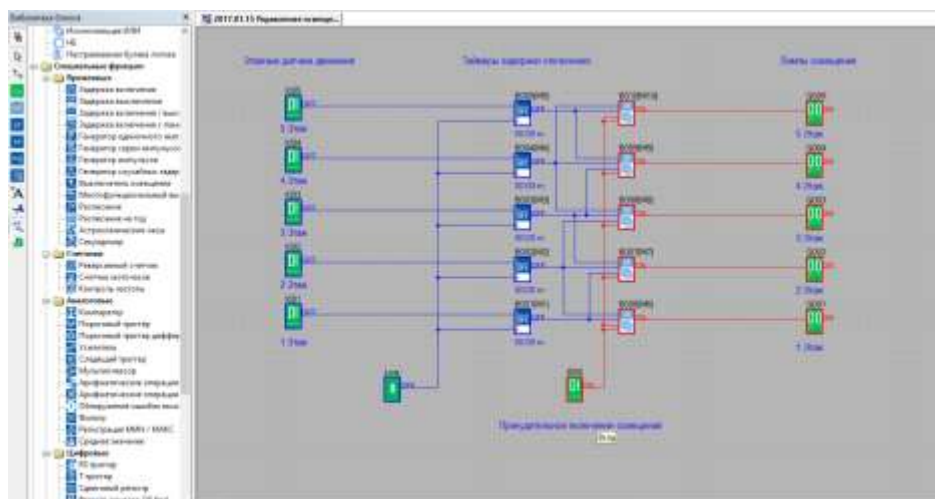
Библиотека блоков
НЕ
Специальные функции
Временные
Задержка включения
Задержка выключения
Генератор импульсов
Выключатель освещения
Расписание
Секундомер
Счетчики
Реверсивный счетчик
Счетчик наработки
Контроль частоты
Аналоговые
Компаратор
Пороговый триггер
Усилитель
Мультиплексор
Арифметическая операция
Среднее значение
Цифровые
RS-триггер
T-триггер
2017.03.15 Управление освещ...
Опорные датчики движения
Таймеры задержки отключения
Лампы освещения
5 Этаж
4 Этаж
3 Этаж
2 Этаж
1 Этаж
Принудительное включение освещения